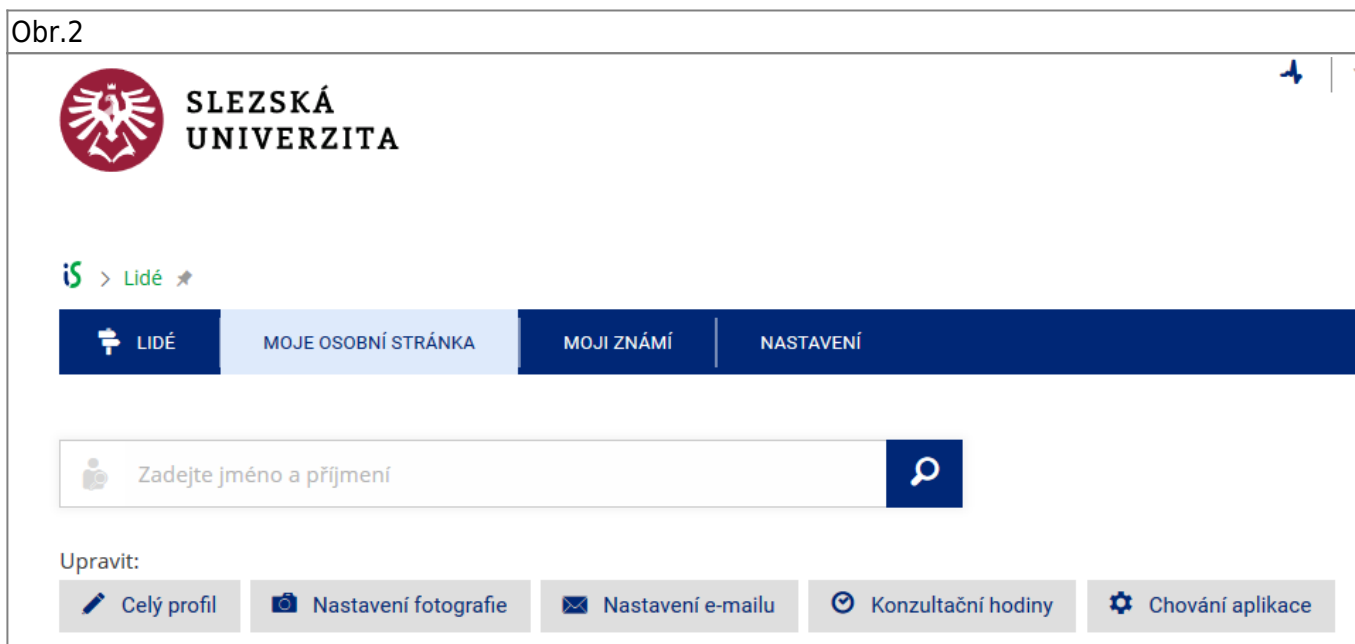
Obr.2

SLEZSKÁ UNIVERZITA

iS > Lidé

LIDÉ | MOJE OSOBNÍ STRÁNKA | MOJI ZNÁMÍ | NASTAVENÍ

Zadejte jméno a příjmení

Upravit:
Celý profil | Nastavení fotografie | Nastavení e-mailu | Konzultační hodiny | Chování aplikace